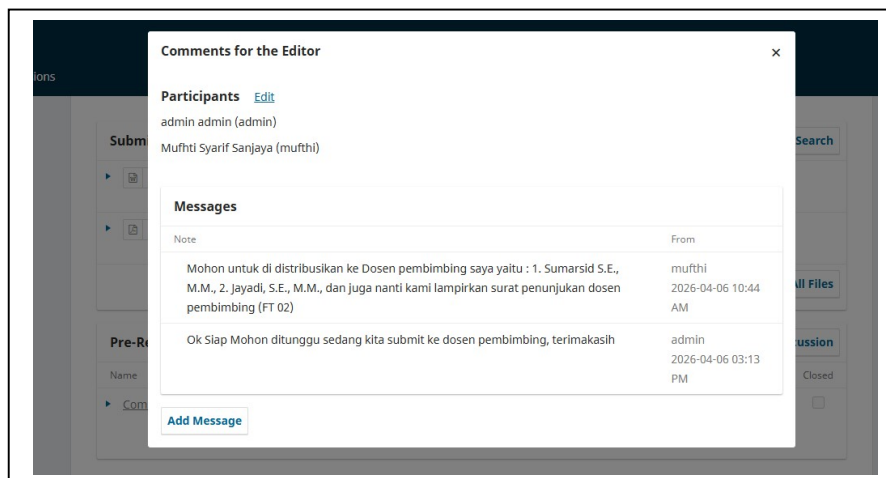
ions

Subm

Search

ll Files

Pre-Re

ussion

Name

Closed

Com

Comments for the Editor

×

Participants Edit

admin admin (admin)

Mufhti Syarif Sanjaya (mufthi)

Messages

| Note | From |
|---|---|
| Mohon untuk di distribusikan ke Dosen pembimbing saya yaitu : 1. Sumarsid S.E., M.M., 2. Jayadi, S.E., M.M., dan juga nanti kami lampirkan surat penunjukan dosen pembimbing (FT 02) | mufthi 2026-04-06 10:44 AM |
| Ok Siap Mohon ditunggu sedang kita submit ke dosen pembimbing, terimakasih | admin 2026-04-06 03:13 PM |

Add Message